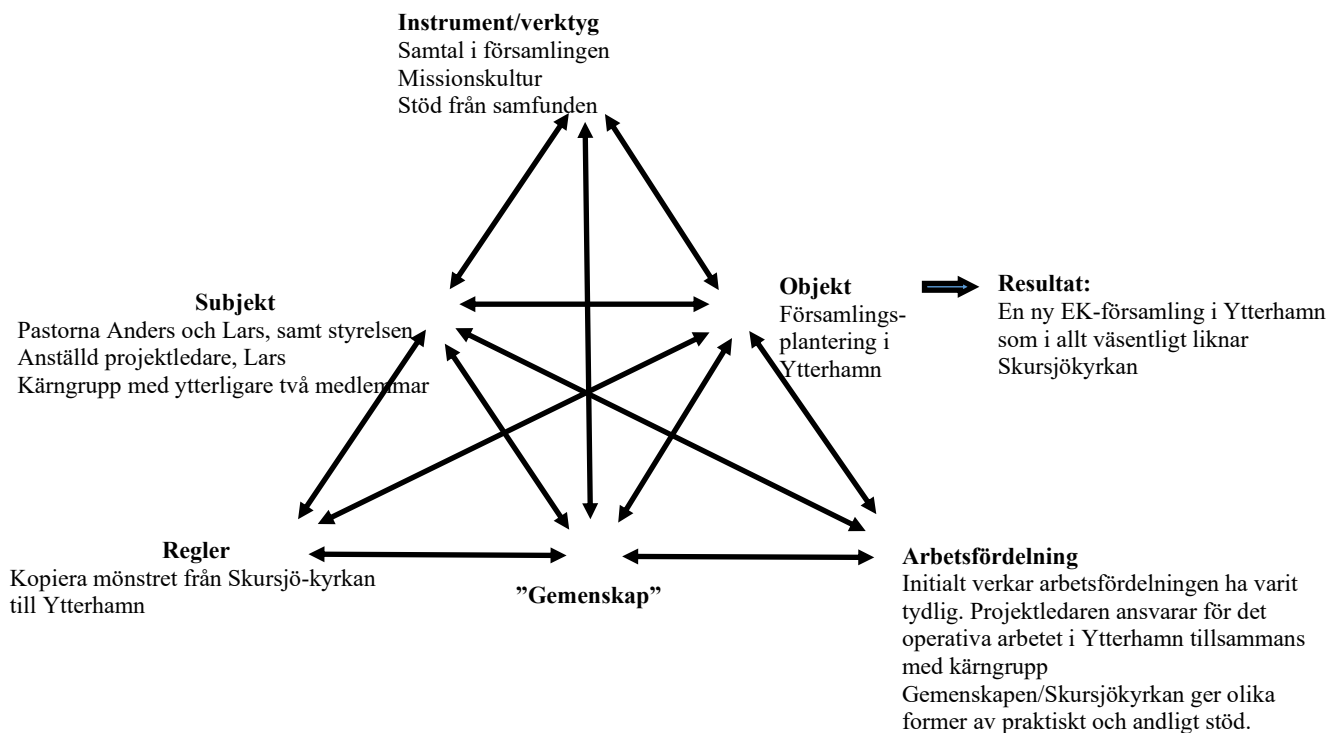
**Instrument/verktyg**
Samtal i församlingen
Missionskultur
Stöd från samfunden

**Subjekt**
Pastorna Anders och Lars, samt styrelsen
Anställd projektledare, Lars
Kärngrupp med ytterligare två medlemmar

**Objekt**
Församlingsplantering i Ytterhamn

**Resultat:**
En ny EK-församling i Ytterhamn som i allt väsentligt liknar Skursjökyrkan

**Regler**
Kopiera mönstret från Skursjö-kyrkan till Ytterhamn

**”Gemenskap”**

**Arbetsfördelning**
Initialt verkar arbetsfördelningen ha varit tydlig. Projektledaren ansvarar för det operativa arbetet i Ytterhamn tillsammans med kärngrupp
Gemenskapen/Skursjökyrkan ger olika former av praktiskt och andligt stöd.